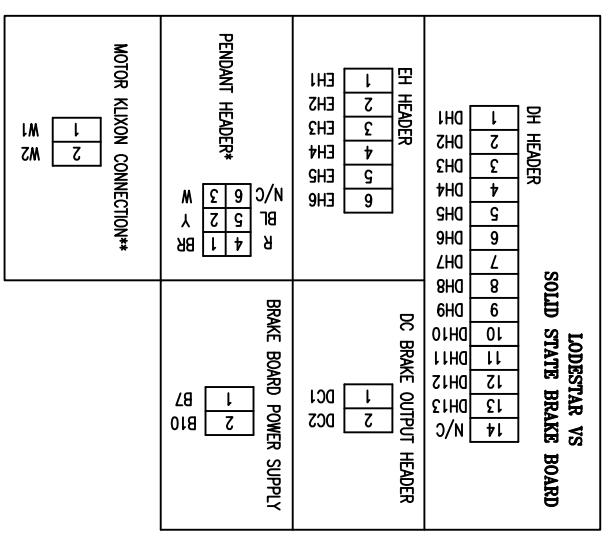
LODESTAR VS
SOLID STATE BRAKE BOARD

DH HEADER

| | |
|---|---|
| 1 | DH1 |
| 2 | DH2 |
| 3 | DH3 |
| 4 | DH4 |
| 5 | DH5 |
| 6 | DH6 |
| 7 | DH7 |
| 8 | DH8 |
| 9 | DH9 |
| 10 | DH10 |
| 11 | DH11 |
| 12 | DH12 |
| 13 | DH13 |
| 14 | N/C |

EH HEADER

| | |
|---|---|
| 1 | EH1 |
| 2 | EH2 |
| 3 | EH3 |
| 4 | EH4 |
| 5 | EH5 |
| 6 | EH6 |

DC BRAKE OUTPUT HEADER

| | |
|---|---|
| 1 | DC1 |
| 2 | DC2 |

PENDANT HEADER*

| | | | |
|---|---|---|---|
| N/C | 6 | 3 | W |
| BL | 5 | 2 | Y |
| R | 4 | 1 | BR |

BRAKE BOARD POWER SUPPLY

| | |
|---|---|
| 1 | B7 |
| 2 | B10 |

MOTOR KLIXON CONNECTION**

| | |
|---|---|
| 1 | W1 |
| 2 | W2 |